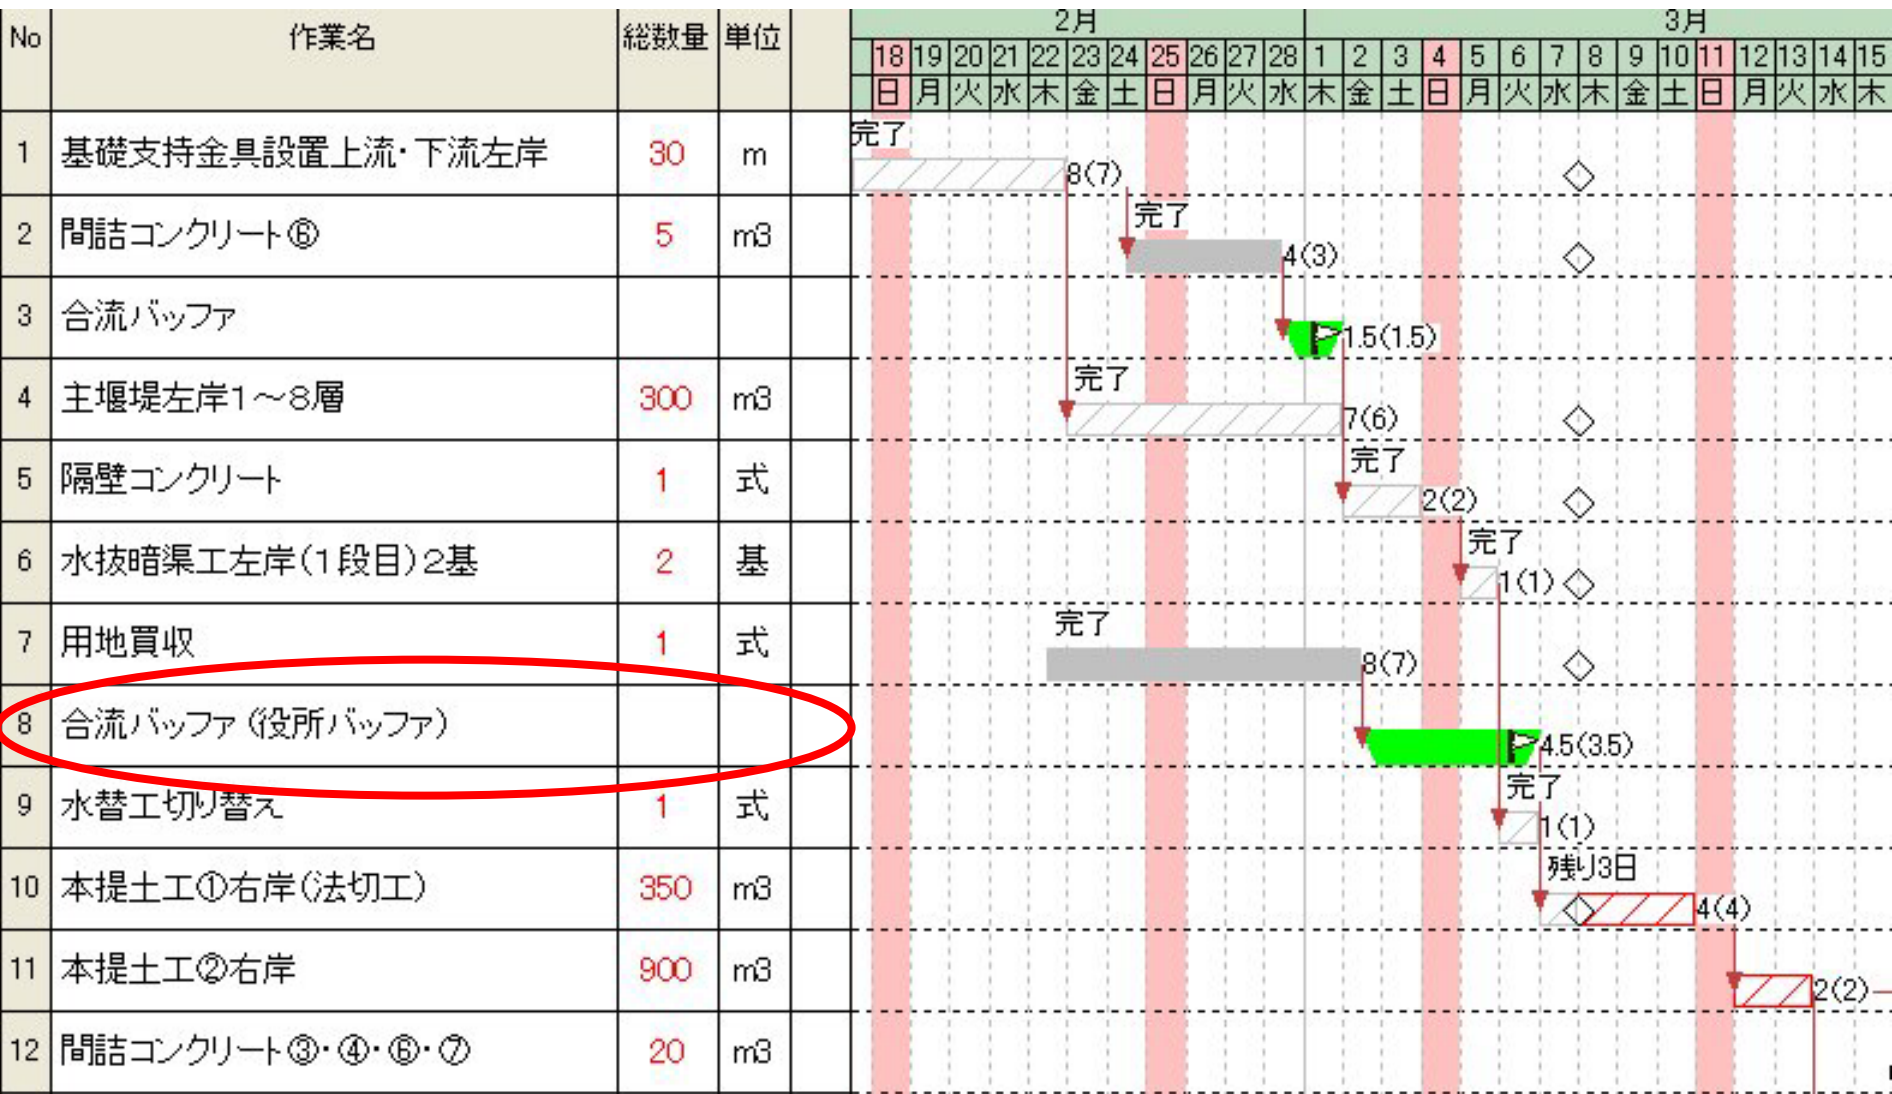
| No | 作業名 | 総数量 | 単位 |
|---|---|---|---|
| 1 | 基礎支持金具設置上流・下流左岸 | 30 | m |
| 2 | 間詰コンクリート⑥ | 5 | m3 |
| 3 | 合流バッファ | | |
| 4 | 主堰堤左岸1～8層 | 300 | m3 |
| 5 | 隔壁コンクリート | 1 | 式 |
| 6 | 水抜暗渠工左岸(1段目)2基 | 2 | 基 |
| 7 | 用地買収 | 1 | 式 |
| 8 | 合流バッファ(役所バッファ) | | |
| 9 | 水替工切り替え | 1 | 式 |
| 10 | 本提土工①右岸(法切工) | 350 | m3 |
| 11 | 本提土工②右岸 | 900 | m3 |
| 12 | 間詰コンクリート③・④・⑥・⑦ | 20 | m3 |

2月 3月

| 18 | 19 | 20 | 21 | 22 | 23 | 24 | 25 | 26 | 27 | 28 | 1 | 2 | 3 | 4 | 5 | 6 | 7 | 8 | 9 | 10 | 11 | 12 | 13 | 14 | 15 |
|---|---|---|---|---|---|---|---|---|---|---|---|---|---|---|---|---|---|---|---|---|---|---|---|---|---|
| 日 | 月 | 火 | 水 | 木 | 金 | 土 | 日 | 月 | 火 | 水 | 木 | 金 | 土 | 日 | 月 | 火 | 水 | 木 | 金 | 土 | 日 | 月 | 火 | 水 | 木 |

完了 8(7)
完了 4(3)
1.5(1.5)
完了 7(6)
完了 2(2)
完了 1(1)
完了 8(7)
4.5(3.5)
完了 1(1)
残り3日 4(4)
2(2)